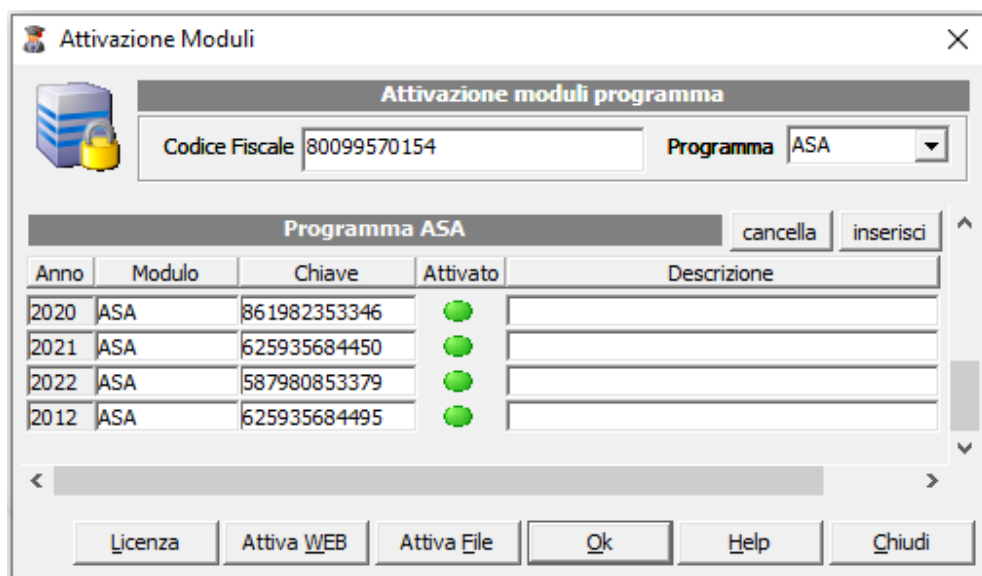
Attivazione Moduli

Attivazione moduli programma

Codice Fiscale 80099570154

Programma ASA

Programma ASA

cancella

inserisci

| Anno | Modulo | Chiave | Attivato | Descrizione |
|---|---|---|---|---|
| 2020 | ASA | 861982353346 | | |
| 2021 | ASA | 625935684450 | | |
| 2022 | ASA | 587980853379 | | |
| 2012 | ASA | 625935684495 | | |

Licenza

Attiva WEB

Attiva File

Ok

Help

Chiudi